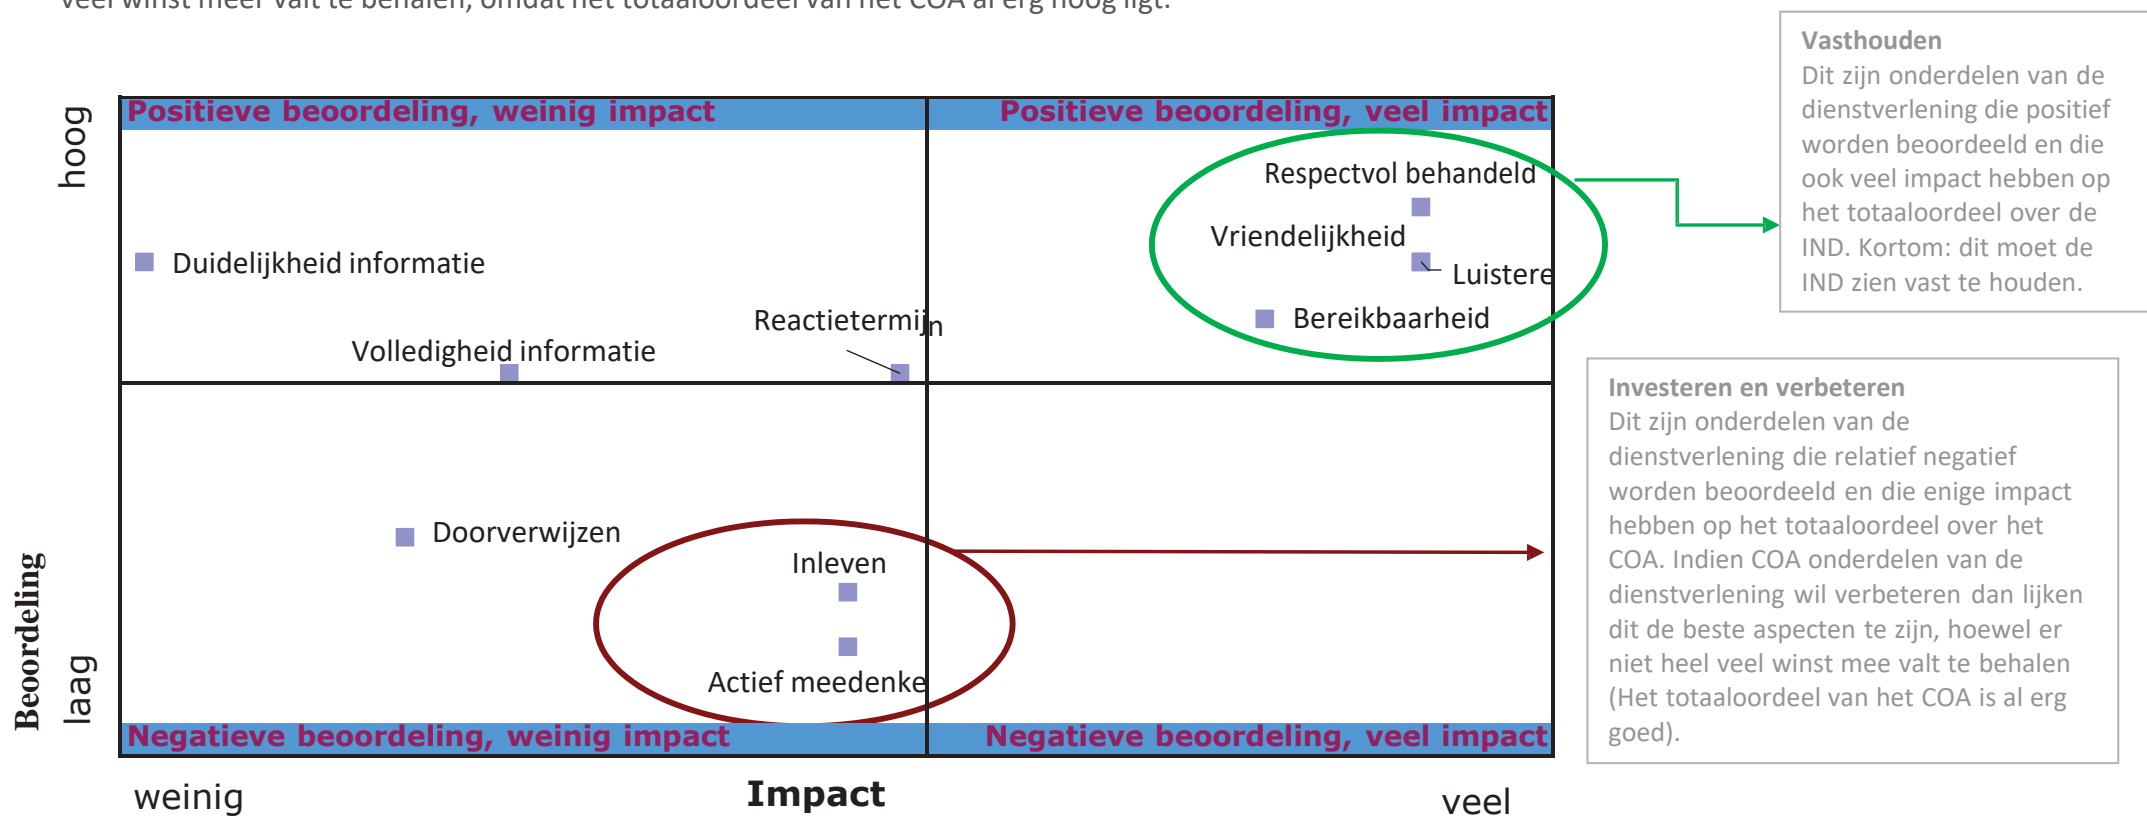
veel winst meer valt te behalen, omdat het totaaloordeel van het COA al erg hoog ligt.

Positieve beoordeling, weinig impact

Positieve beoordeling, veel impact

hoog

Beoordeling

laag

Duidelijkheid informatie

Reactietermijn

Volledigheid informatie

Respectvol behandeld

Vriendelijkheid

Luistere

Bereikbaarheid

Doorverwijzen

Inleven

Actief meedenke

Negatieve beoordeling, weinig impact

Negatieve beoordeling, veel impact

weinig

Impact

veel

Vasthouden
Dit zijn onderdelen van de dienstverlening die positief worden beoordeeld en die ook veel impact hebben op het totaaloordeel over de IND. Kortom: dit moet de IND zien vast te houden.

Investeren en verbeteren
Dit zijn onderdelen van de dienstverlening die relatief negatief worden beoordeeld en die enige impact hebben op het totaaloordeel over het COA. Indien COA onderdelen van de dienstverlening wil verbeteren dan lijken dit de beste aspecten te zijn, hoewel er niet heel veel winst mee valt te behalen (Het totaaloordeel van het COA is al erg goed).